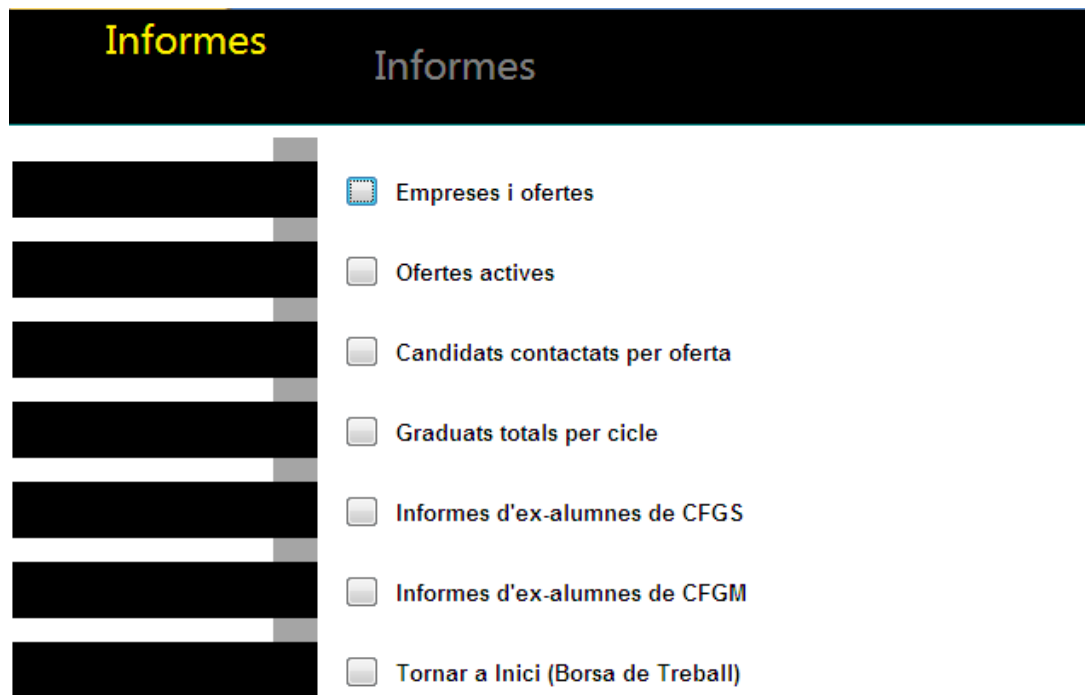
Informes

Informes

Empreses i ofertes

Ofertes actives

Candidats contactats per oferta

Graduats totals per cicle

Informes d'ex-alumnes de CFGS

Informes d'ex-alumnes de CFGM

Tornar a Inici (Borsa de Treball)